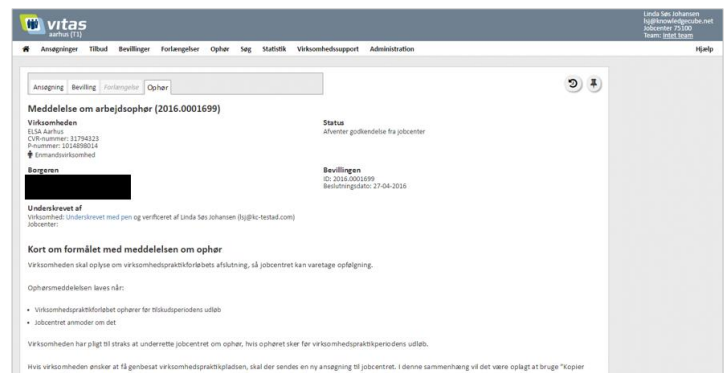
vitas
aarhus (T1)

Linda Søs Johansen
lsj@knowledgecube.net
Jobcenter 75100
Team: Intet team

Ansøgninger Tilbud Bevillinger Forlængelser Ophør Søg Statistik Virksomhedssupport Administration Hjælp

Ansøgning Bevilling Forlængelse Ophør

Meddelelse om arbejdsophør (2016.0001699)

Virksomheden
ELSA Aarhus
CVR-nummer: 31794323
P-nummer: 1014898014
Enmandsvirksomhed

Status
Afventer godkendelse fra jobcenter

Borgeren

Bevillingen
ID: 2016.0001699
Beslutningsdato: 27-04-2016

Underskrevet af
Virksomhed: Underskrevet med pen og verificeret af Linda Søs Johansen (lsj@kc-testad.com)
Jobcenter:

Kort om formålet med meddelelsen om ophør

Virksomheden skal oplyse om virksomhedspraktikforløbets afslutning, så jobcentret kan varetage opfølgning.

Ophørsmeddelelsen laves når:

• Virksomhedspraktikforløbet ophører før tilskudsperiodens udløb
• Jobcentret anmoder om det

Virksomheden har pligt til straks at underrette jobcentret om ophør, hvis ophøret sker før virksomhedspraktikperiodens udløb.

Hvis virksomheden ønsker at få genbesat virksomhedspraktikpladsen, skal der sendes en ny ansøgning til jobcentret. I denne sammenhæng vil det være oplagt at bruge "Kopier